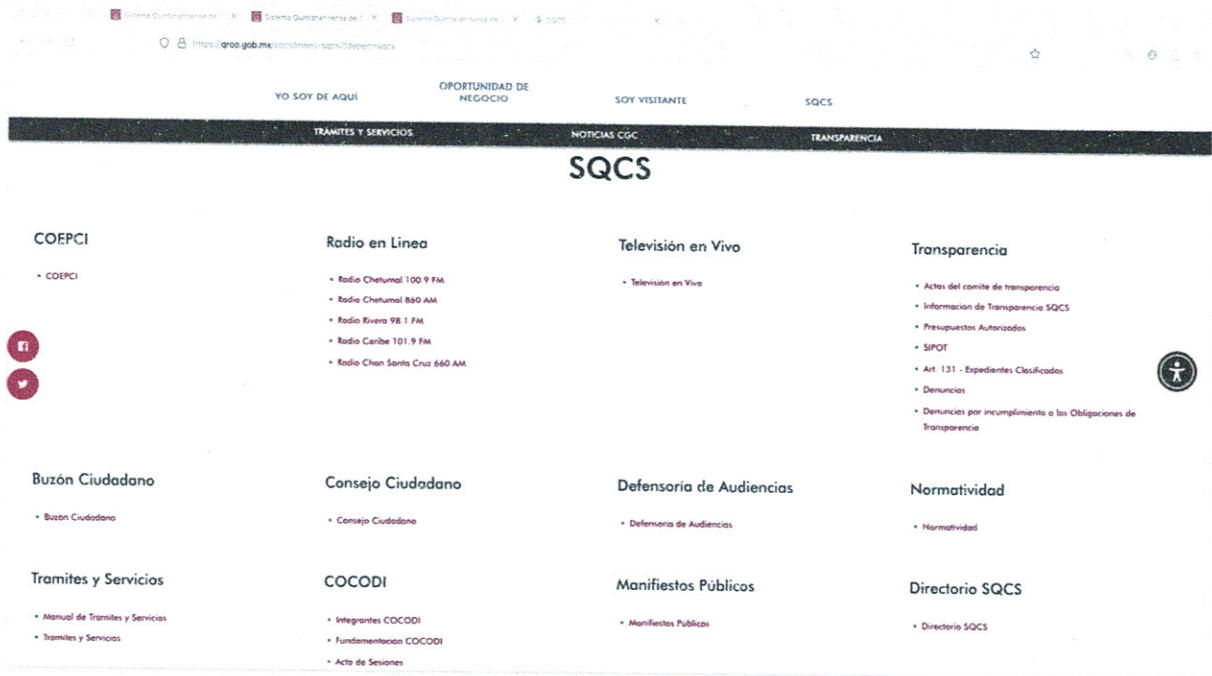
Sistema Quintanarroense de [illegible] × Sistema Quintanarroense de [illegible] × Sistema Quintanarroense de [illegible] × SQCS ×

https://qroo.gob.mx/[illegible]

YO SOY DE AQUÍ OPORTUNIDAD DE NEGOCIO SOY VISITANTE SQCS

TRAMITES Y SERVICIOS NOTICIAS CGC TRANSPARENCIA

SQCS

COEPCI
• COEPCI

Radio en Linea
• Radio Chetumal 100.9 FM
• Radio Chetumal 860 AM
• Radio Rivera 98.1 FM
• Radio Caribe 101.9 FM
• Radio Chan Santa Cruz 660 AM

Televisión en Vivo
• Televisión en Vivo

Transparencia
• Actas del comite de transparencia
• Informacion de Transparencia SQCS
• Presupuestos Autorizados
• SIPOT
• Art. 131 - Expedientes Clasificados
• Denuncias
• Denuncias por incumplimiento a las Obligaciones de Transparencia

Buzón Ciudadano
• Buzon Ciudadano

Consejo Ciudadano
• Consejo Ciudadano

Defensoria de Audiencias
• Defensoria de Audiencias

Normatividad
• Normatividad

Tramites y Servicios
• Manual de Tramites y Servicios
• Tramites y Servicios

COCODI
• Integrantes COCODI
• Fundamentacion COCODI
• Acta de Sesiones

Manifiestos Públicos
• Manifiestos Publicos

Directorio SQCS
• Directorio SQCS